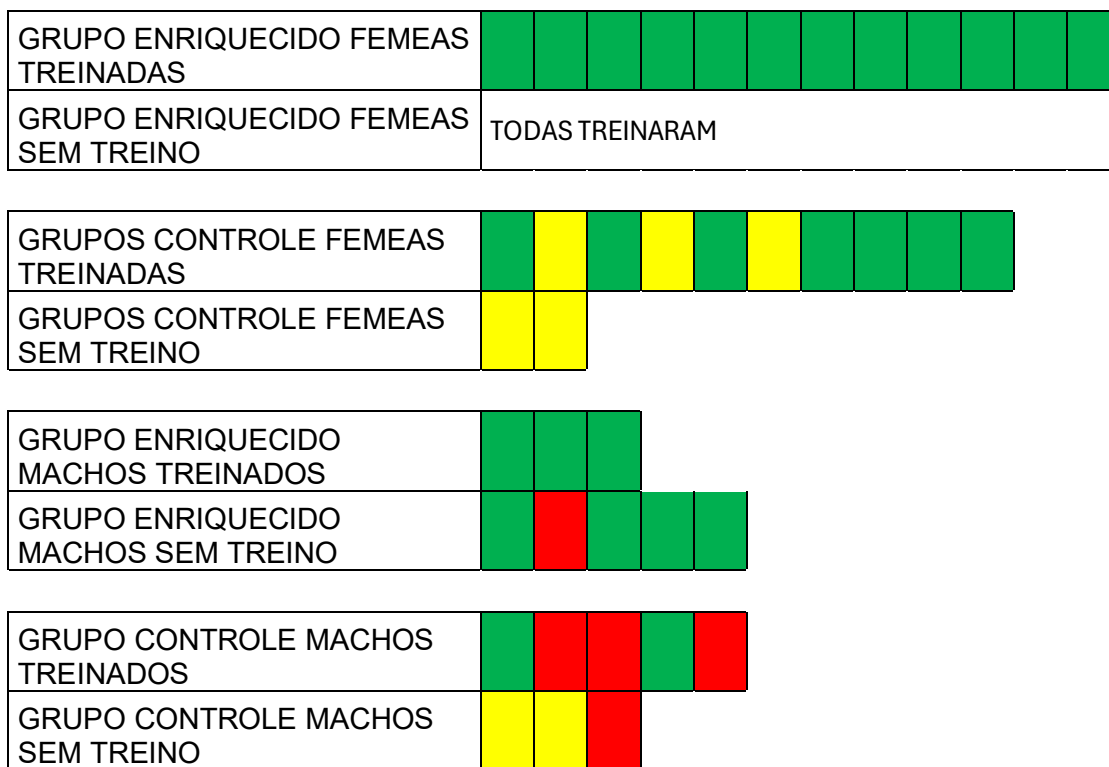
GRUPO ENRIQUECIDO FEMEAS TREINADAS

GRUPO ENRIQUECIDO FEMEAS SEM TREINO

TODAS TREINARAM

GRUPOS CONTROLE FEMEAS TREINADAS

GRUPOS CONTROLE FEMEAS SEM TREINO

GRUPO ENRIQUECIDO MACHOS TREINADOS

GRUPO ENRIQUECIDO MACHOS SEM TREINO

GRUPO CONTROLE MACHOS TREINADOS

GRUPO CONTROLE MACHOS SEM TREINO